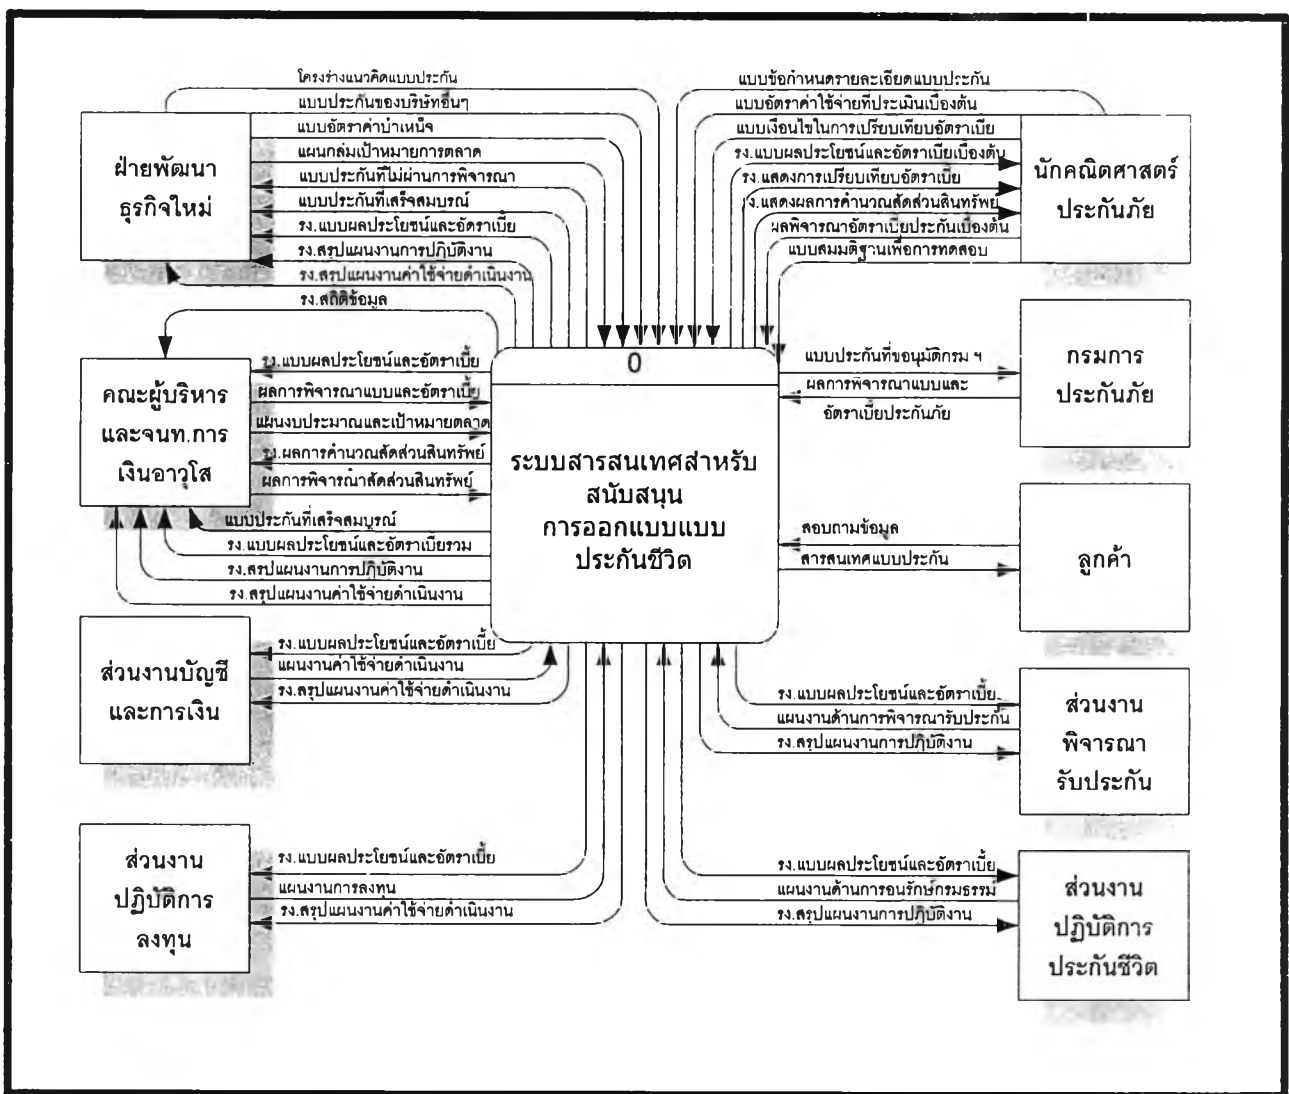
ฝ่ายพัฒนาธุรกิจใหม่

โครงร่างแนวคิดแบบประกัน
แบบประกันของบริษัทอื่นๆ
แบบอัตราค่าบำเหน็จ
แผนกลุ่มเป้าหมายการตลาด
แบบประกันที่ไม่ผ่านการพิจารณา
แบบประกันที่เสร็จสมบูรณ์
รง.แบบผลประโยชน์และอัตราเบี้ย
รง.สรุปแผนงานการปฏิบัติงาน
รง.สรุปแผนงานค่าใช้จ่ายดำเนินงาน
รง.สถิติข้อมูล

นักคณิตศาสตร์ประกันภัย

แบบข้อกำหนดรายละเอียดแบบประกัน
แบบอัตราค่าใช้จ่ายที่ประเมินเบื้องต้น
แบบเงื่อนไขในการเปรียบเทียบอัตราเบี้ย
รง.แบบผลประโยชน์และอัตราเบี้ยเบื้องต้น
รง.แสดงการเปรียบเทียบอัตราเบี้ย
รง.แสดงผลการคำนวณสัดส่วนสินทรัพย์
ผลพิจารณาอัตราเบี้ยประกันเบื้องต้น
แบบสมมติฐานเพื่อการทดสอบ

0

ระบบสารสนเทศสำหรับสนับสนุนการออกแบบแบบประกันชีวิต

คณะผู้บริหารและจนท.การเงินอาวุโส

รง.แบบผลประโยชน์และอัตราเบี้ย
ผลการพิจารณาแบบและอัตราเบี้ย
แผนงบประมาณและเป้าหมายตลาด
รง.ผลการคำนวณสัดส่วนสินทรัพย์
ผลการพิจารณาสัดส่วนสินทรัพย์
แบบประกันที่เสร็จสมบูรณ์
รง.แบบผลประโยชน์และอัตราเบี้ยรวม
รง.สรุปแผนงานการปฏิบัติงาน
รง.สรุปแผนงานค่าใช้จ่ายดำเนินงาน

กรมการประกันภัย

แบบประกันที่ขออนุมัติกรม ฯ
ผลการพิจารณาแบบและอัตราเบี้ยประกันภัย

ลูกค้า

สอบถามข้อมูล
สารสนเทศแบบประกัน

ส่วนงานบัญชีและการเงิน

รง.แบบผลประโยชน์และอัตราเบี้ย
แผนงานค่าใช้จ่ายดำเนินงาน
รง.สรุปแผนงานค่าใช้จ่ายดำเนินงาน

ส่วนงานพิจารณารับประกัน

รง.แบบผลประโยชน์และอัตราเบี้ย
แผนงานด้านการพิจารณารับประกัน
รง.สรุปแผนงานการปฏิบัติงาน

ส่วนงานปฏิบัติการลงทุน

รง.แบบผลประโยชน์และอัตราเบี้ย
แผนงานการลงทุน
รง.สรุปแผนงานค่าใช้จ่ายดำเนินงาน

ส่วนงานปฏิบัติการประกันชีวิต

รง.แบบผลประโยชน์และอัตราเบี้ย
แผนงานด้านการอนุรักษ์กรมธรรม์
รง.สรุปแผนงานการปฏิบัติงาน